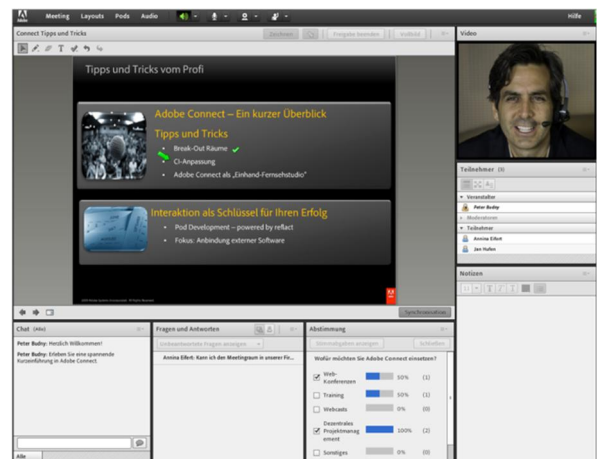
Adobe Meeting Layouts Pods Audio Hilfe

Connect Tipps und Tricks

Zeichnen Freigabe beenden Vollbild

Tipps und Tricks vom Profi

Adobe Connect – Ein kurzer Überblick

Tipps und Tricks

- Break-Out Räume
- CI-Anpassung
- Adobe Connect als „Einhand-Fernsehstudio"

Interaktion als Schlüssel für Ihren Erfolg

- Pod Development – powered by reflact
- Fokus: Anbindung externer Software

Synchronisation

Video

Teilnehmer (3)

Veranstalter
Peter Budny
Moderatoren
Teilnehmer
Annina Elfert
Jan Hufen

Notizen

Chat (Alle)

Peter Budny: Herzlich Willkommen!
Peter Budny: Erleben Sie eine spannende Kurzeinführung in Adobe Connect.

Alle

Fragen und Antworten

Unbeantwortete Fragen anzeigen

Annina Elfert: Kann ich den Meetingraum in unserer Fir...

Abstimmung

Stimmabgaben anzeigen Schließen

Wofür möchten Sie Adobe Connect einsetzen?

| | | | |
|---|---|---|---|
| ☑ | Web-Konferenzen | 50% | (1) |
| ☐ | Training | 50% | (1) |
| ☐ | Webcasts | 0% | (0) |
| ☑ | Dezentrales Projektmanagement | 100% | (2) |
| ☐ | Sonstiges | 0% | (0) |